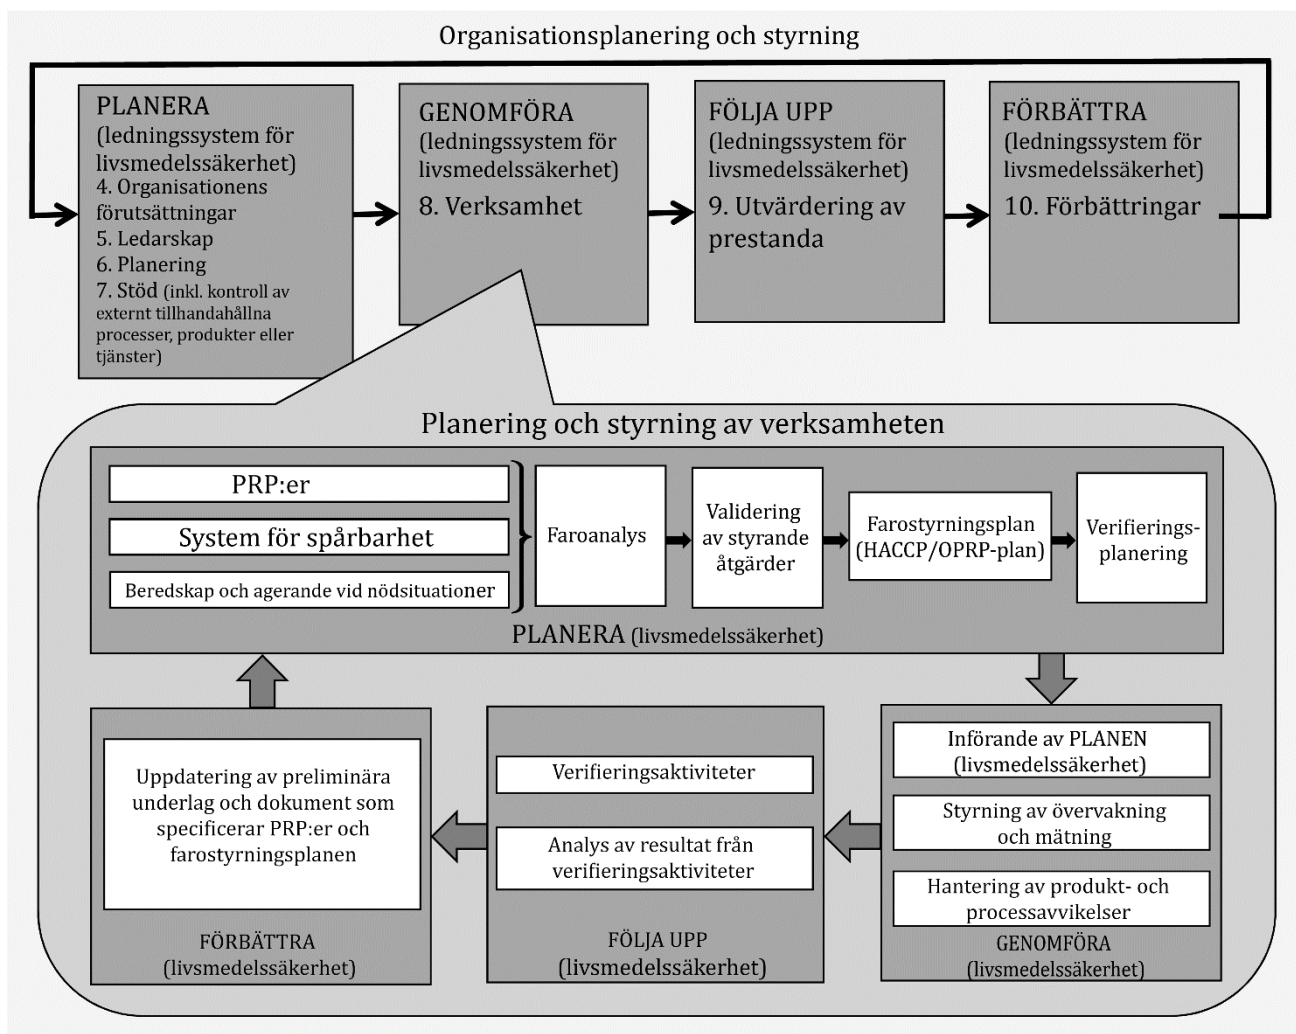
Organisationsplanering och styrning

PLANERA
(ledningssystem för livsmedelssäkerhet)
4. Organisationens förutsättningar
5. Ledarskap
6. Planering
7. Stöd (inkl. kontroll av externt tillhandahållna processer, produkter eller tjänster)

GENOMFÖRA
(ledningssystem för livsmedelssäkerhet)
8. Verksamhet

FÖLJA UPP
(ledningssystem för livsmedelssäkerhet)
9. Utvärdering av prestanda

FÖRBÄTTRA
(ledningssystem för livsmedelssäkerhet)
10. Förbättringar

Planering och styrning av verksamheten

PRP:er

System för spårbarhet

Beredskap och agerande vid nödsituationer

Faroanalys

Validering av styrande åtgärder

Farostyrningsplan (HACCP/OPRP-plan)

Verifieringsplanering

PLANERA (livsmedelssäkerhet)

Uppdatering av preliminära underlag och dokument som specificerar PRP:er och farostyrningsplanen

FÖRBÄTTRA
(livsmedelssäkerhet)

Verifieringsaktiviteter

Analys av resultat från verifieringsaktiviteter

FÖLJA UPP
(livsmedelssäkerhet)

Införande av PLANEN (livsmedelssäkerhet)

Styrning av övervakning och mätning

Hantering av produkt- och processavvikelser

GENOMFÖRA
(livsmedelssäkerhet)